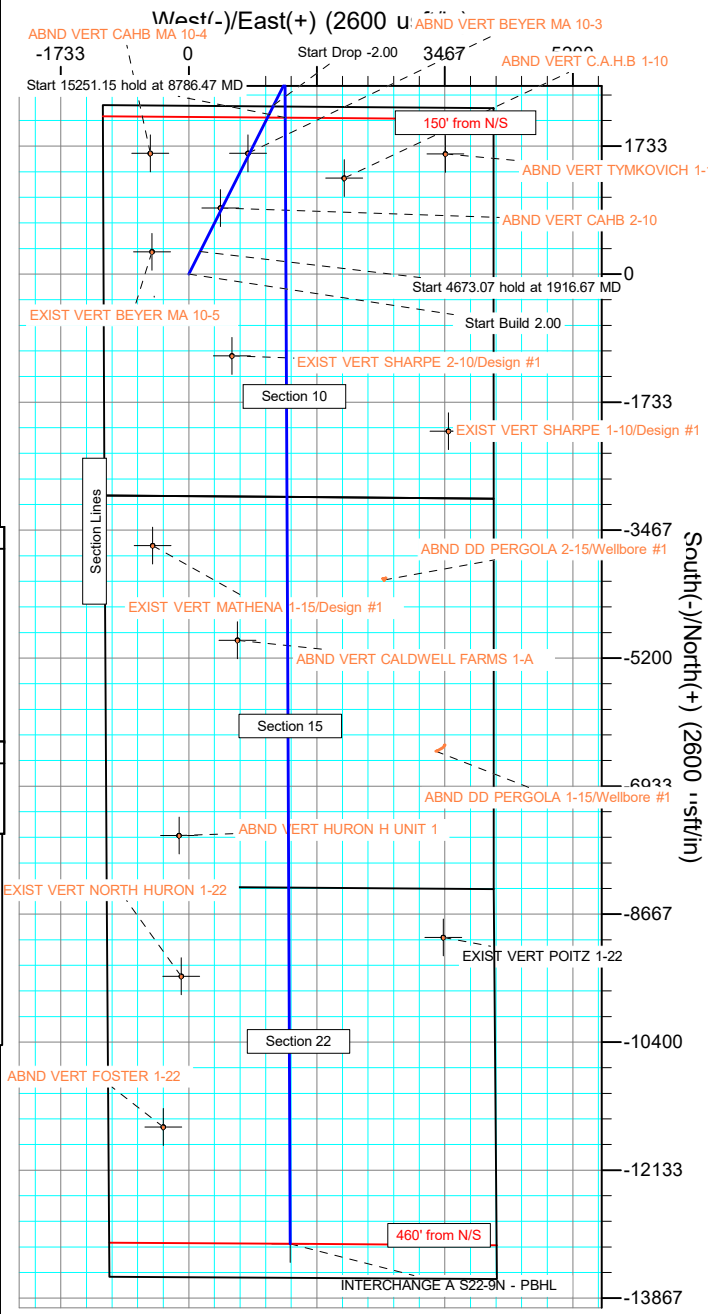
West(-)/East(+) (2600 u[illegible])
ABND VERT CAHB MA 10-4
ABND VERT BEYER MA 10-3
-1733
0
Start Drop -2.00
3467
5200
ABND VERT C.A.H.B 1-10
Start 15251.15 hold at 8786.47 MD
150' from N/S
1733
ABND VERT TYMKOVICH 1-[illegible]
ABND VERT CAHB 2-10
0
Start 4673.07 hold at 1916.67 MD
EXIST VERT BEYER MA 10-5
Start Build 2.00
EXIST VERT SHARPE 2-10/Design #1
Section 10
-1733
EXIST VERT SHARPE 1-10/Design #1
Section Lines
-3467
ABND DD PERGOLA 2-15/Wellbore #1
EXIST VERT MATHENA 1-15/Design #1
ABND VERT CALDWELL FARMS 1-A
-5200
Section 15
-6933
ABND DD PERGOLA 1-15/Wellbore #1
ABND VERT HURON H UNIT 1
EXIST VERT NORTH HURON 1-22
-8667
EXIST VERT POITZ 1-22
Section 22
-10400
ABND VERT FOSTER 1-22
-12133
460' from N/S
INTERCHANGE A S22-9N - PBHL
-13867
South(-)/North(+) (2600 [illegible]sft/in)